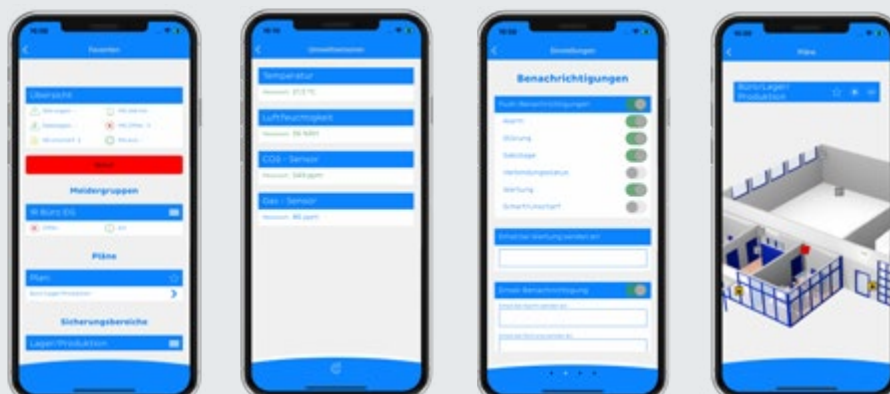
Favoriten

Übersicht

Alarm

Meldergruppen

Büro EG

Pläne

Plan

Sicherungsbereiche

Lager/Produktion

Umweltsensoren

Temperatur

Luftfeuchtigkeit

CO2 - Sensor

Gas - Sensor

Einstellungen

Benachrichtigungen

Push-Benachrichtigungen

Alarm

Störung

Sabotage

Wartung

Email-Benachrichtigung

Pläne

Büro/Lager/Produktion